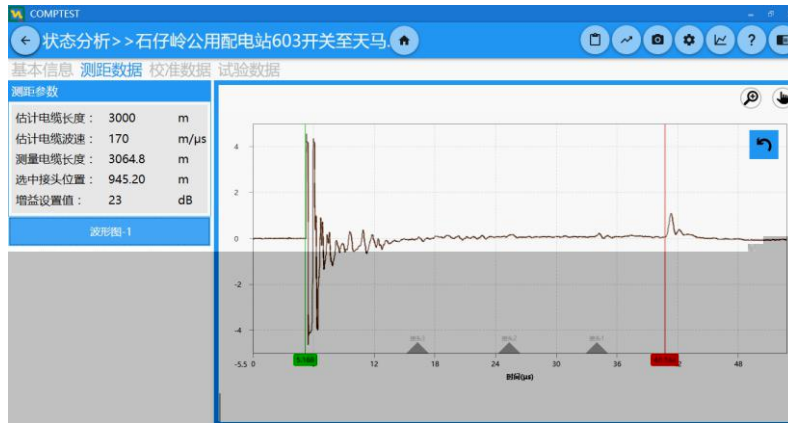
COMPTEST

状态分析>>石仔岭公用配电站603开关至天马.

基本信息 测距数据 校准数据 试验数据

测距参数

| 估计电缆长度： | 3000 | m |
|---|---|---|
| 估计电缆波速： | 170 | m/μs |
| 测量电缆长度： | 3064.8 | m |
| 选中接头位置： | 945.20 | m |
| 增益设置值： | 23 | dB |

波形图-1

4
2
0
-2
-4
-5.5
0
12
16
24
30
36
48
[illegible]
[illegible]
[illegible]
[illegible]
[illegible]
时间(μs)